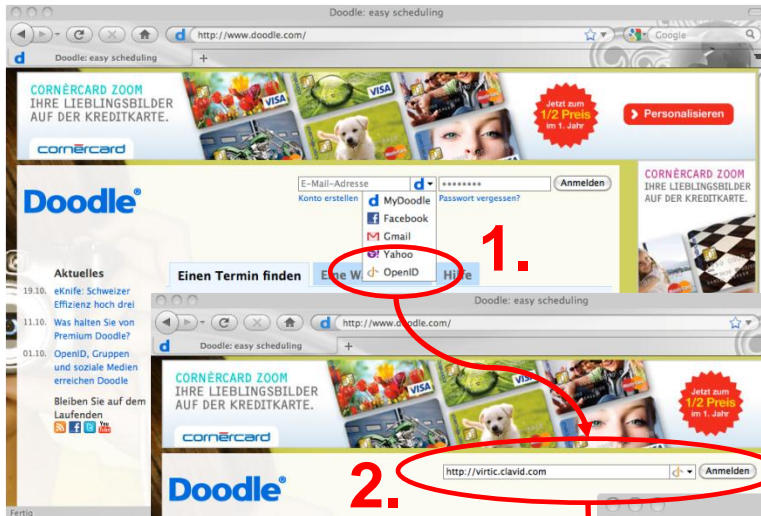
Doodle: easy scheduling

http://www.doodle.com/

Google

Doodle: easy scheduling

CORNÈRCARD ZOOM
IHRE LIEBLINGSBILDER AUF DER KREDITKARTE.

cornèrcard

VISA

Jetzt zum 1/2 Preis im 1. Jahr

Personalisieren

Doodle®

E-Mail-Adresse

••••••••

Anmelden

Konto erstellen

Passwort vergessen?

MyDoodle
Facebook
Gmail
Yahoo
OpenID

CORNÈRCARD ZOOM
IHRE LIEBLINGSBILDER AUF DER KREDITKARTE.

1.

Aktuelles

Einen Termin finden

Eine W

Hilfe

19.10. eKnife: Schweizer Effizienz hoch drei

11.10. Was halten Sie von Premium Doodle?

01.10. OpenID, Gruppen und soziale Medien erreichen Doodle

Bleiben Sie auf dem Laufenden

Doodle: easy scheduling

http://www.doodle.com/

Doodle: easy scheduling

CORNÈRCARD ZOOM
IHRE LIEBLINGSBILDER AUF DER KREDITKARTE.

cornèrcard

VISA

Jetzt zum 1/2 Preis im 1. Jahr

Doodle®

2.

http://virtic.clavid.com

Anmelden

Fertig